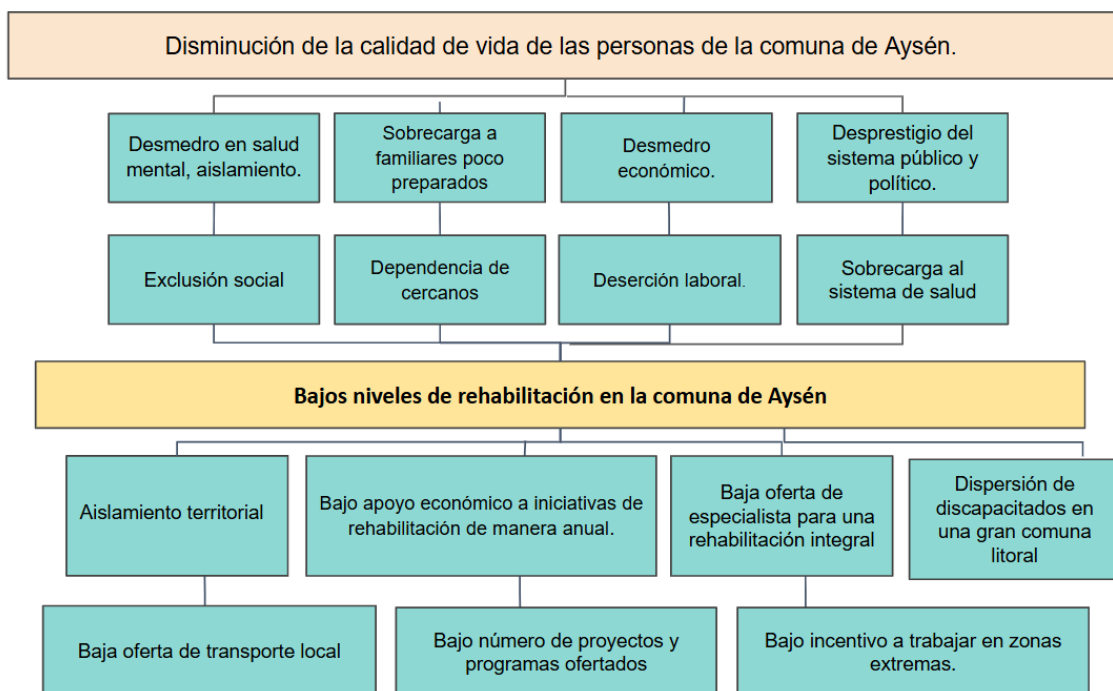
Disminución de la calidad de vida de las personas de la comuna de Aysén.

Desmedro en salud mental, aislamiento.

Sobrecarga a familiares poco preparados

Desmedro económico.

Desprestigio del sistema público y político.

Exclusión social

Dependencia de cercanos

Deserción laboral.

Sobrecarga al sistema de salud

Bajos niveles de rehabilitación en la comuna de Aysén

Aislamiento territorial

Bajo apoyo económico a iniciativas de rehabilitación de manera anual.

Baja oferta de especialista para una rehabilitación integral

Dispersión de discapacitados en una gran comuna litoral

Baja oferta de transporte local

Bajo número de proyectos y programas ofertados

Bajo incentivo a trabajar en zonas extremas.